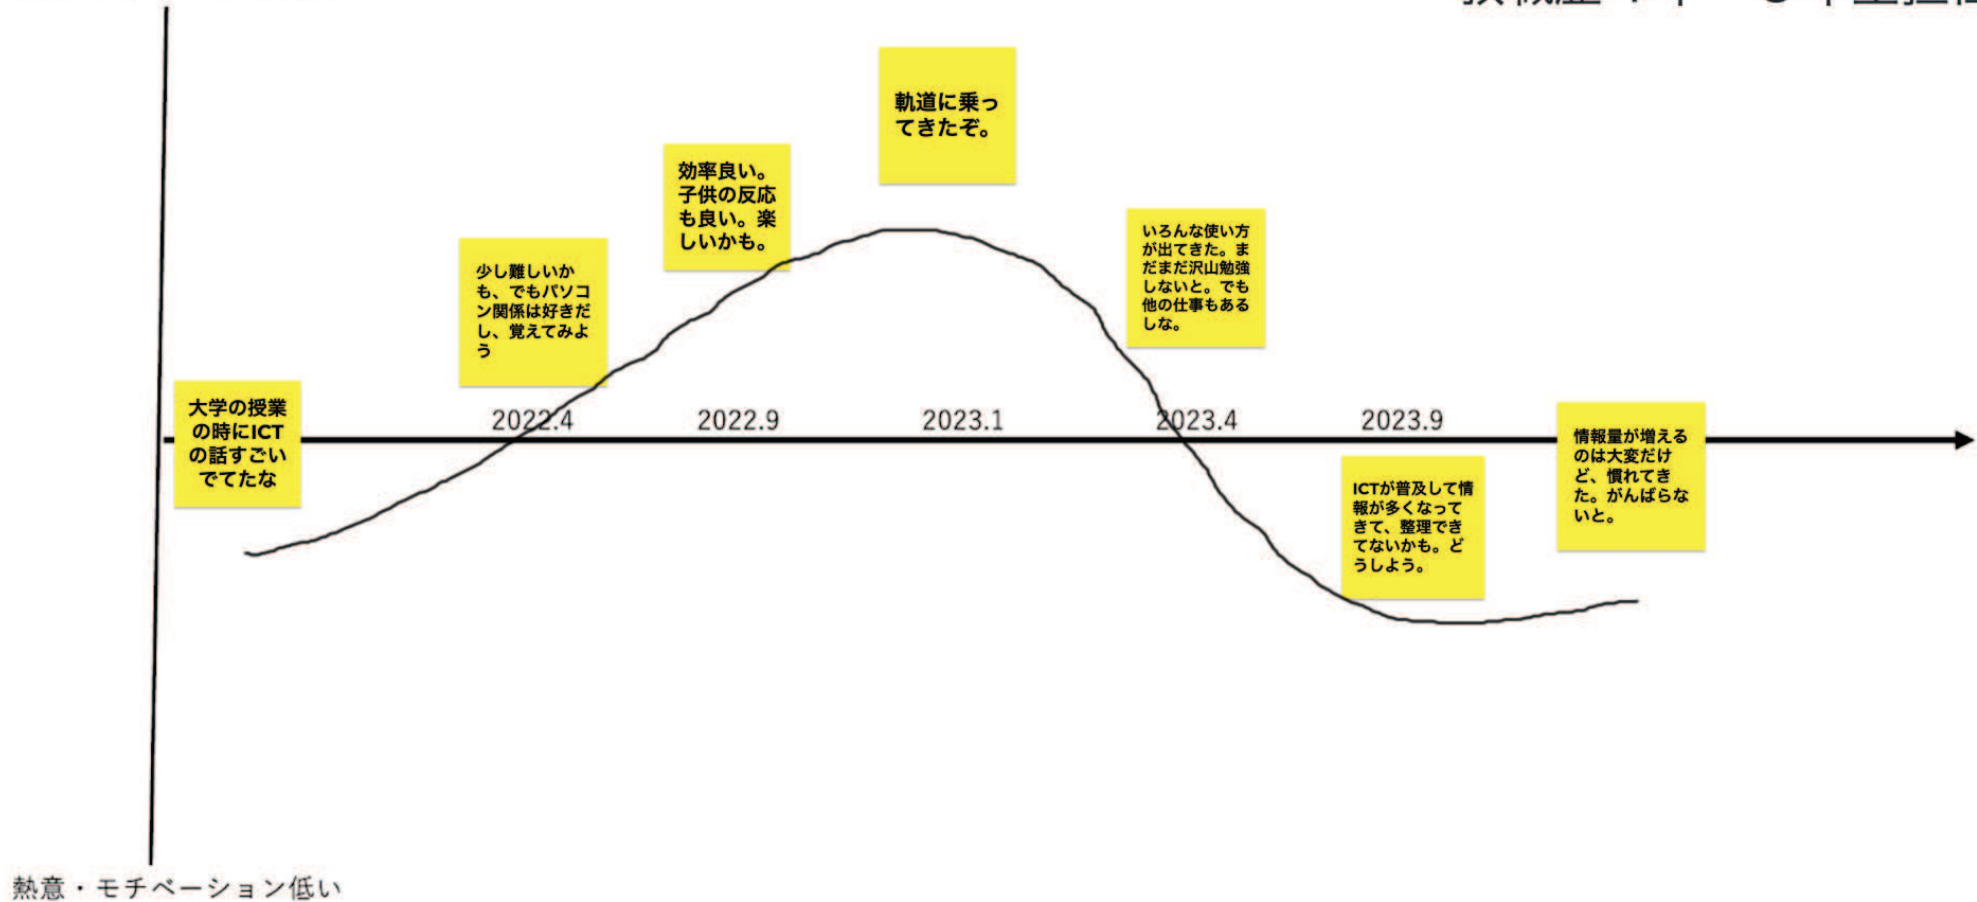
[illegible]

軌道に乗ってきたぞ。

効率良い。子供の反応も良い。楽しいかも。

少し難しいかも、でもパソコン関係は好きだし、覚えてみよう

いろんな使い方が出てきた。まだまだ沢山勉強しないと。でも他の仕事もあるしな。

大学の授業の時にICTの話すごいでてたな

2022.4

2022.9

2023.1

2023.4

2023.9

情報量が増えるのは大変だけど、慣れてきた。がんばらないと。

ICTが普及して情報が多くなってきて、整理できてないかも。どうしよう。

熱意・モチベーション低い